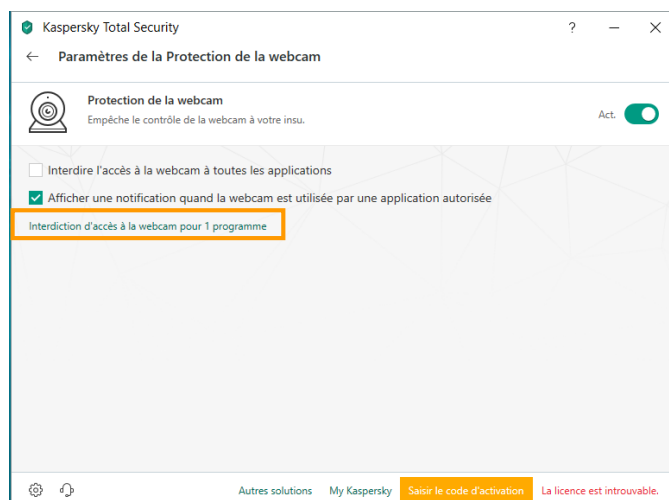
Kaspersky Total Security

?

Paramètres de la Protection de la webcam

Protection de la webcam
Empêche le contrôle de la webcam à votre insu.

Act.

Interdire l'accès à la webcam à toutes les applications

Afficher une notification quand la webcam est utilisée par une application autorisée

Interdiction d'accès à la webcam pour 1 programme

Autres solutions My Kaspersky Saisir le code d'activation La licence est introuvable.